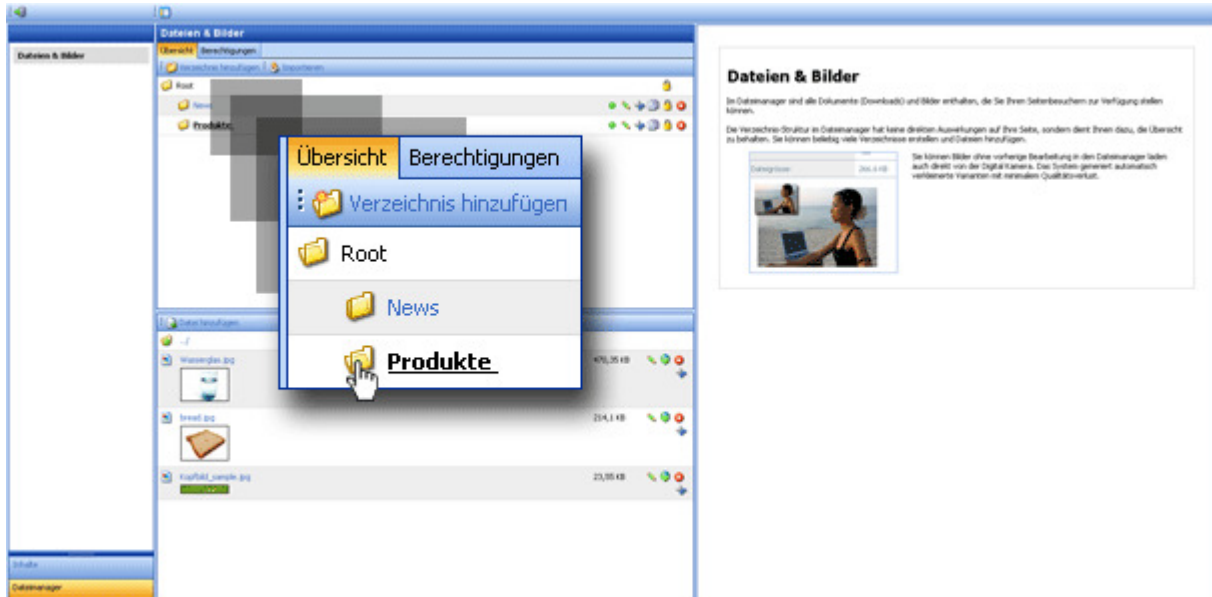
Dateien & Bilder

Dateien & Bilder

Übersicht Berechtigungen

Verzeichnis hinzufügen | Importieren

Root

News

Produkte

Übersicht Berechtigungen

Verzeichnis hinzufügen

Root

News

Produkte

Datei hinzufügen

../

Wasserglas.jpg 470,35 KB

bread.jpg 214,1 KB

Kopfbild_sample.jpg 23,55 KB

Inhalte

Dateimanager

Dateien & Bilder

Im Dateimanager sind alle Dokumente (Downloads) und Bilder enthalten, die Sie Ihren Seitenbesuchern zur Verfügung stellen können.

Die Verzeichnis-Struktur im Dateimanager hat keine direkten Auswirkungen auf Ihre Seite, sondern dient Ihnen dazu, die Übersicht zu behalten. Sie können beliebig viele Verzeichnisse erstellen und Dateien hinzufügen.

Dateigrösse 266.4 KB

Sie können Bilder ohne vorherige Bearbeitung in den Dateimanager laden auch direkt von der Digital Kamera. Das System generiert automatisch verkleinerte Varianten mit minimalem Qualitäts-verlust.